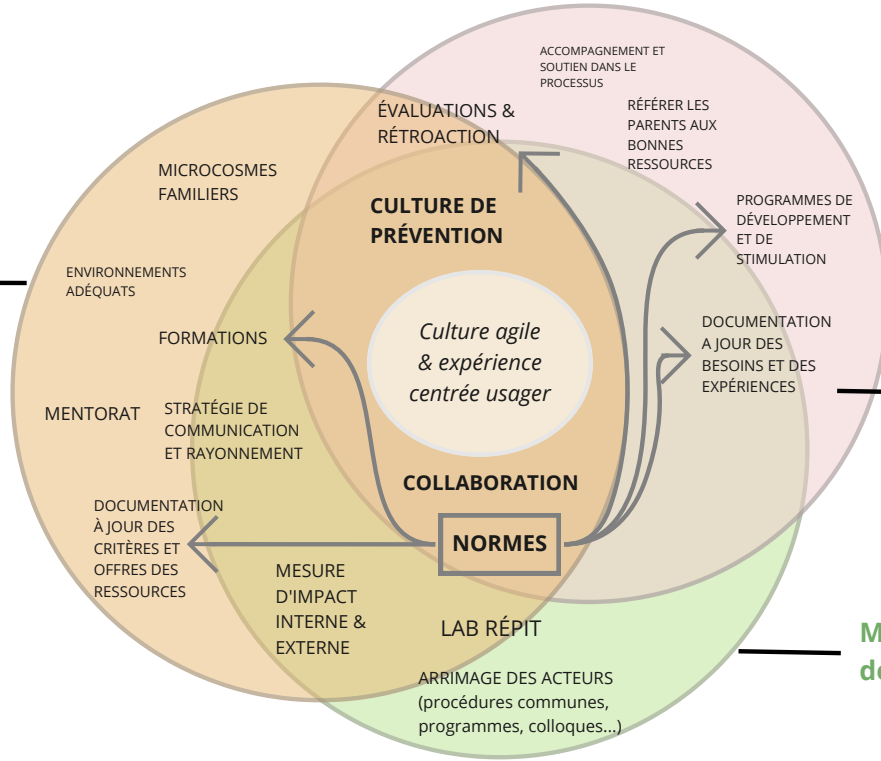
ACCOMPAGNEMENT ET SOUTIEN DANS LE PROCESSUS

ÉVALUATIONS & RÉTROACTION

RÉFÉRER LES PARENTS AUX BONNES RESSOURCES

MICROCOSMES FAMILIERS

CULTURE DE PRÉVENTION

PROGRAMMES DE DÉVELOPPEMENT ET DE STIMULATION

ENVIRONNEMENTS ADÉQUATS

FORMATIONS

Culture agile & expérience centrée usager

DOCUMENTATION A JOUR DES BESOINS ET DES EXPÉRIENCES

MENTORAT

STRATÉGIE DE COMMUNICATION ET RAYONNEMENT

COLLABORATION

DOCUMENTATION À JOUR DES CRITÈRES ET OFFRES DES RESSOURCES

NORMES

MESURE D'IMPACT INTERNE & EXTERNE

LAB RÉPIT

M
d

ARRIMAGE DES ACTEURS (procédures communes, programmes, colloques...)